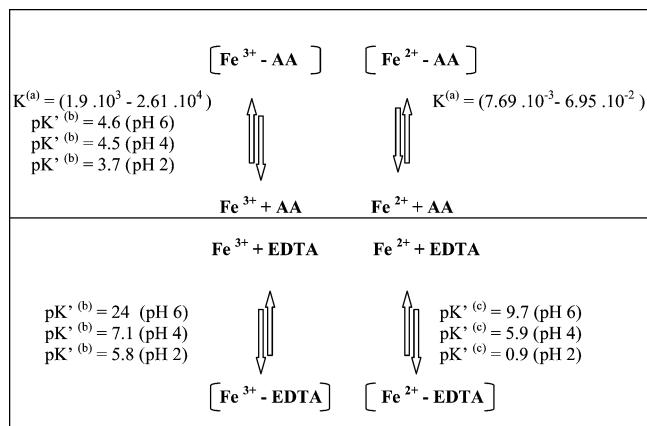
$\left[\textbf{Fe}^{3+}\textbf{ - AA}\right]$ $\left[\textbf{Fe}^{2+}\textbf{ - AA}\right]$

$K^{(a)} = (1.9 .10^3 - 2.61 .10^4)$
pK' $^{(b)}$ = 4.6 (pH 6)
pK' $^{(b)}$ = 4.5 (pH 4)
pK' $^{(b)}$ = 3.7 (pH 2)

$K^{(a)} = (7.69 .10^{-3} - 6.95 .10^{-2})$

$\textbf{Fe}^{3+}\textbf{ + AA}$ $\textbf{Fe}^{2+}\textbf{ + AA}$

$\textbf{Fe}^{3+}\textbf{ + EDTA}$ $\textbf{Fe}^{2+}\textbf{ + EDTA}$

pK' $^{(b)}$ = 24 (pH 6)
pK' $^{(b)}$ = 7.1 (pH 4)
pK' $^{(b)}$ = 5.8 (pH 2)

pK' $^{(c)}$ = 9.7 (pH 6)
pK' $^{(c)}$ = 5.9 (pH 4)
pK' $^{(c)}$ = 0.9 (pH 2)

$\left[\textbf{Fe}^{3+}\textbf{ - EDTA}\right]$ $\left[\textbf{Fe}^{2+}\textbf{ - EDTA}\right]$